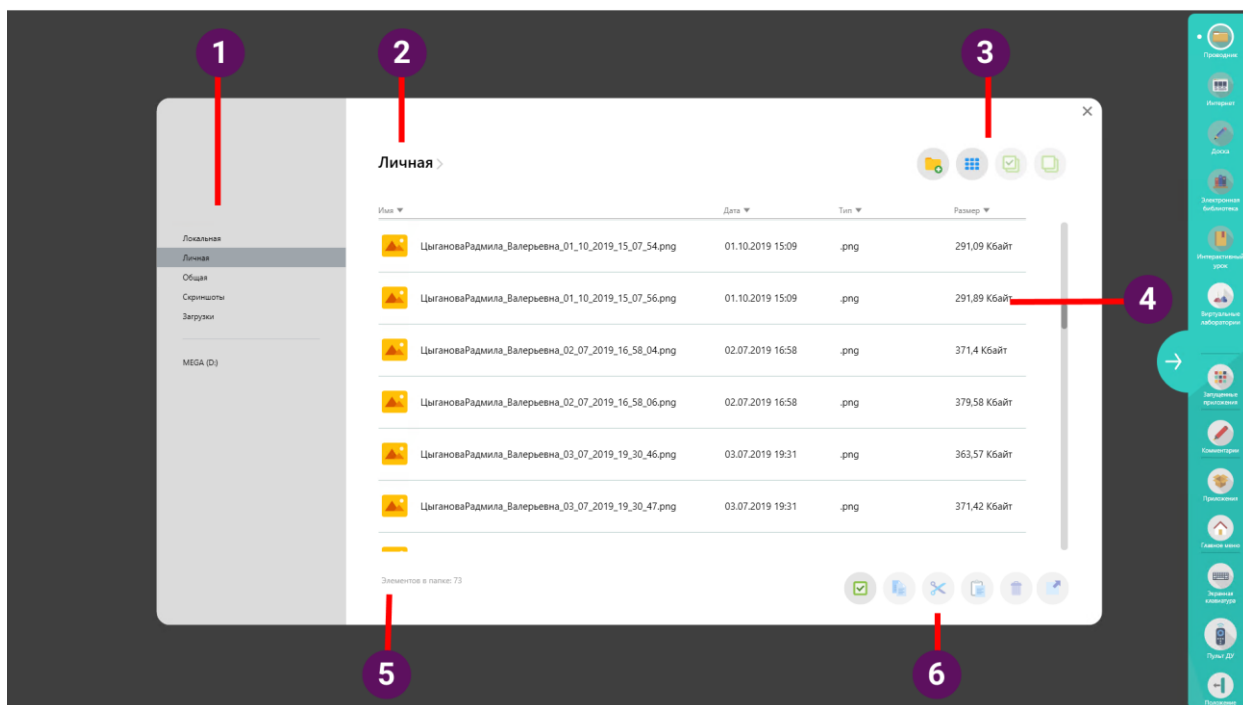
1

2

3

Личная >

Локальная
Личная
Общая
Скриншоты
Загрузки

MEGA (D:)

| Имя ▼ | Дата ▼ | Тип ▼ | Размер ▼ |
|---|---|---|---|
| ЦыгановаРадмила_Валерьевна_01_10_2019_15_07_54.png | 01.10.2019 15:09 | .png | 291,09 Кбайт |
| ЦыгановаРадмила_Валерьевна_01_10_2019_15_07_56.png | 01.10.2019 15:09 | .png | 291,89 Кбайт |
| ЦыгановаРадмила_Валерьевна_02_07_2019_16_58_04.png | 02.07.2019 16:58 | .png | 371,4 Кбайт |
| ЦыгановаРадмила_Валерьевна_02_07_2019_16_58_06.png | 02.07.2019 16:58 | .png | 379,58 Кбайт |
| ЦыгановаРадмила_Валерьевна_03_07_2019_19_30_46.png | 03.07.2019 19:31 | .png | 363,57 Кбайт |
| ЦыгановаРадмила_Валерьевна_03_07_2019_19_30_47.png | 03.07.2019 19:31 | .png | 371,42 Кбайт |

4

Элементов в папке: 73

5

6

Проводник
Интернет
Доска
Электронная библиотека
Интерактивный урок
Виртуальные лаборатории
Запущенные приложения
Комментарии
Приложения
Главное меню
Экранная клавиатура
Пульт ДУ
Положение